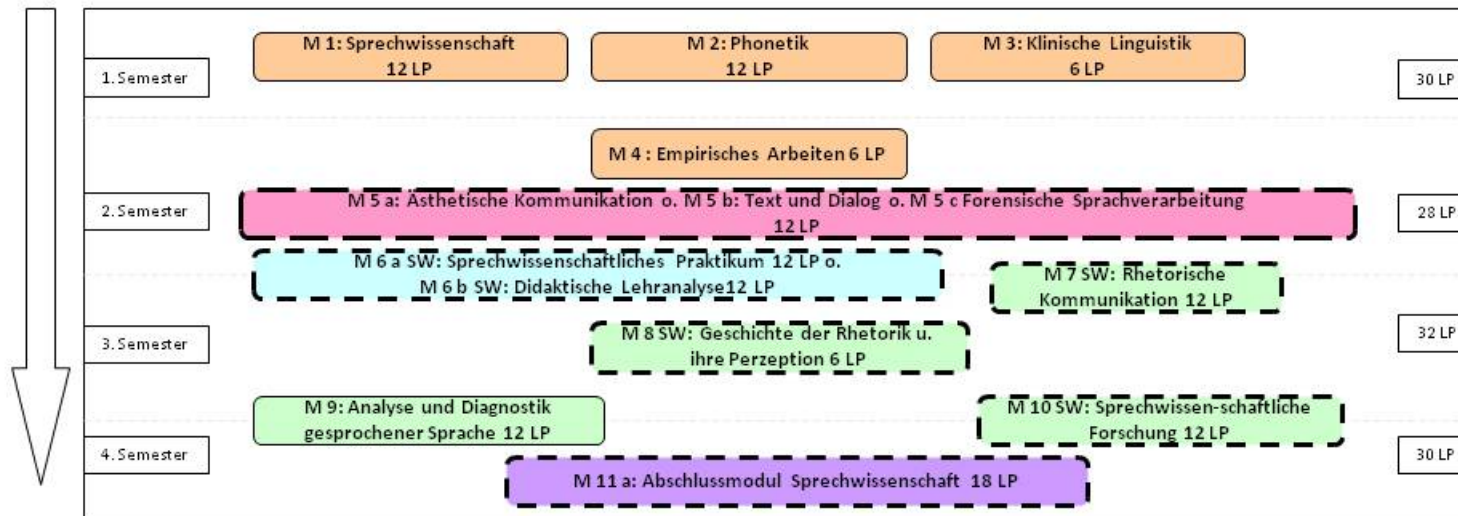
1. Semester

M 1: Sprechwissenschaft 12 LP

M 2: Phonetik 12 LP

M 3: Klinische Linguistik 6 LP

30 LP

M 4 : Empirisches Arbeiten 6 LP

2. Semester

M 5 a: Ästhetische Kommunikation o. M 5 b: Text und Dialog o. M 5 c Forensische Sprachverarbeitung 12 LP

28 LP

M 6 a SW: Sprechwissenschaftliches Praktikum 12 LP o. M 6 b SW: Didaktische Lehranalyse12 LP

M 7 SW: Rhetorische Kommunikation 12 LP

3. Semester

M 8 SW: Geschichte der Rhetorik u. ihre Perzeption 6 LP

32 LP

M 9: Analyse und Diagnostik gesprochener Sprache 12 LP

M 10 SW: Sprechwissen-schaftliche Forschung 12 LP

4. Semester

M 11 a: Abschlussmodul Sprechwissenschaft 18 LP

30 LP